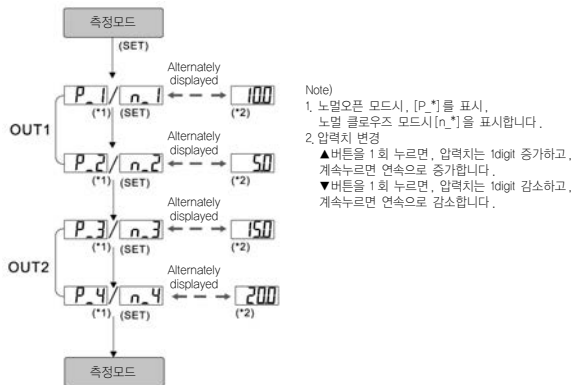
측정모드
(SET)

Alternately displayed
P_1 / n_1 ← → 100
(*1) (SET) (*2)

OUT1

Alternately displayed
P_2 / n_2 ← → 50
(*1) (SET) (*2)

Alternately displayed
P_3 / n_3 ← → 150
(*1) (SET) (*2)

OUT2

Alternately displayed
P_4 / n_4 ← → 200
(*1) (SET) (*2)

측정모드

Note)
1. 노멀오픈 모드시, [P_*] 를 표시, 노멀 클로우즈 모드시 [n_*] 을 표시합니다.
2. 압력치 변경
▲버튼을 1 회 누르면, 압력치는 1digit 증가하고, 계속누르면 연속으로 증가합니다.
▼버튼을 1 회 누르면, 압력치는 1digit 감소하고, 계속누르면 연속으로 감소합니다.